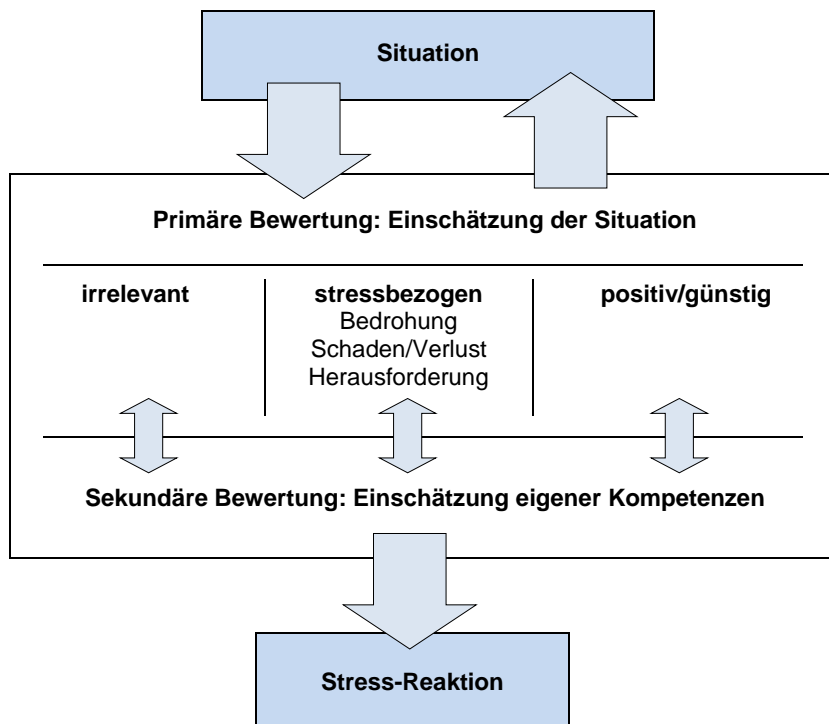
Situation

Primäre Bewertung: Einschätzung der Situation

irrelevant

stressbezogen
Bedrohung
Schaden/Verlust
Herausforderung

positiv/günstig

Sekundäre Bewertung: Einschätzung eigener Kompetenzen

Stress-Reaktion